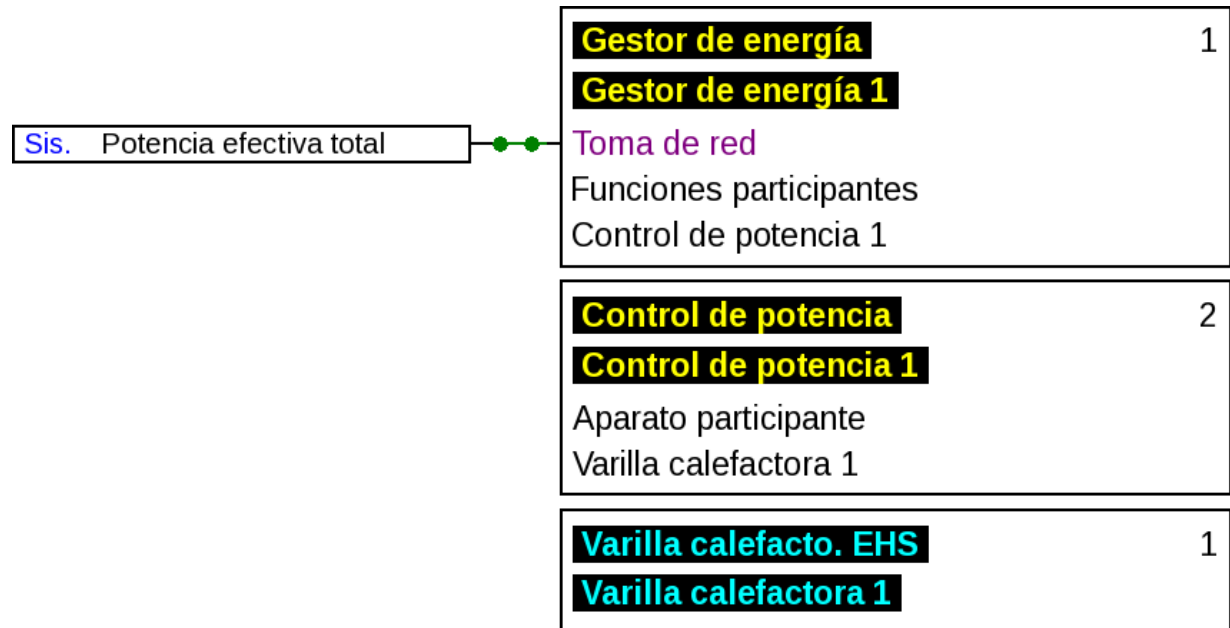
Sis. Potencia efectiva total

Gestor de energía 1
Gestor de energía 1
Toma de red
Funciones participantes
Control de potencia 1

Control de potencia 2
Control de potencia 1
Aparato participante
Varilla calefactora 1

Varilla calefacto. EHS 1
Varilla calefactora 1